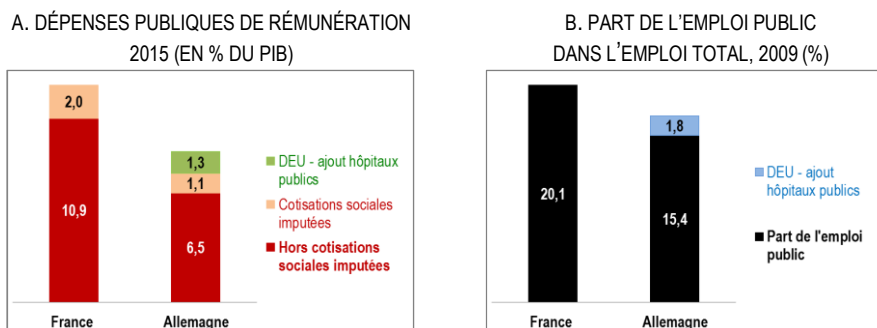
A. DÉPENSES PUBLIQUES DE RÉMUNÉRATION 2015 (EN % DU PIB)

2,0
10,9
1,3
1,1
6,5

DEU - ajout hôpitaux publics
Cotisations sociales imputées
Hors cotisations sociales imputées

France
Allemagne

B. PART DE L'EMPLOI PUBLIC DANS L'EMPLOI TOTAL, 2009 (%)

20,1
1,8
15,4

DEU - ajout hôpitaux publics
Part de l'emploi public

France
Allemagne